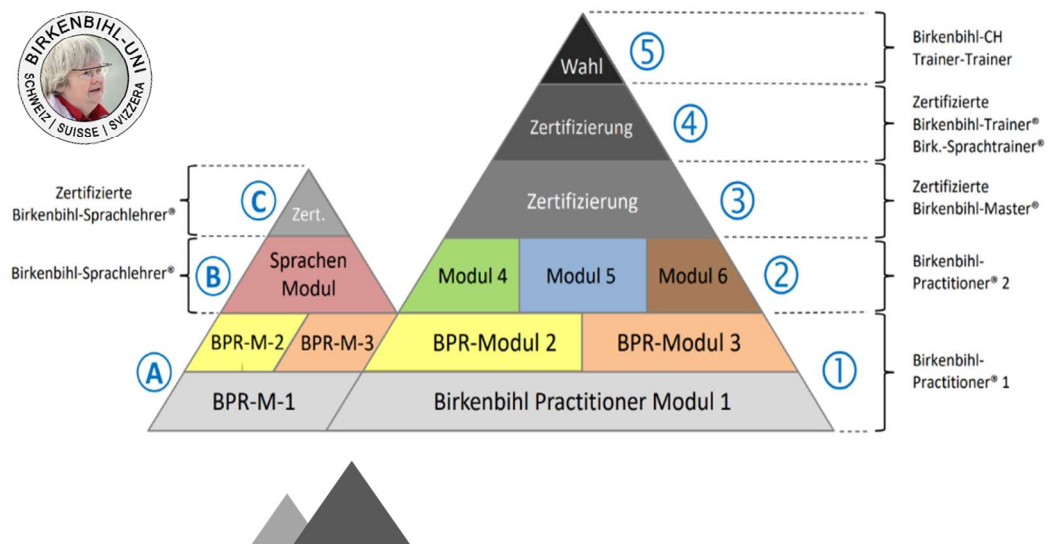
BIRKENBIHL-UNI
SCHWEIZ | SUISSE | SVIZZERA

Wahl
⑤
Birkenbihl-CH Trainer-Trainer

Zertifizierung
④
Zertifizierte Birkenbihl-Trainer® Birk.-Sprachtrainer®

Zertifizierung
③
Zertifizierte Birkenbihl-Master®

Modul 4
Modul 5
Modul 6
②
Birkenbihl-Practitioner® 2

BPR-Modul 2
BPR-Modul 3
Birkenbihl Practitioner Modul 1
①
Birkenbihl-Practitioner® 1

Zertifizierte Birkenbihl-Sprachlehrer®
C
Zert.

Birkenbihl-Sprachlehrer®
B
Sprachen Modul

A
BPR-M-2
BPR-M-3
BPR-M-1